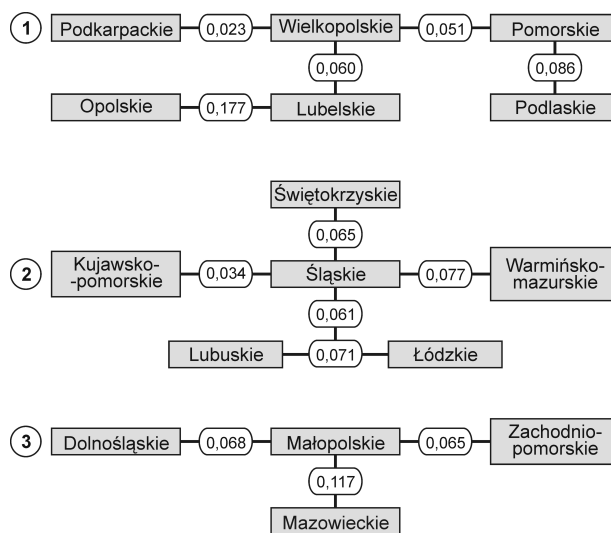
1
Podkarpackie — 0,023 — Wielkopolskie — 0,051 — Pomorskie
0,060
0,086
Opolskie — 0,177 — Lubelskie
Podlaskie

Świętokrzyskie
0,065
2
Kujawsko-pomorskie — 0,034 — Śląskie — 0,077 — Warmińsko-mazurskie
0,061
Lubuskie — 0,071 — Łódzkie

3
Dolnośląskie — 0,068 — Małopolskie — 0,065 — Zachodniopomorskie
0,117
Mazowieckie